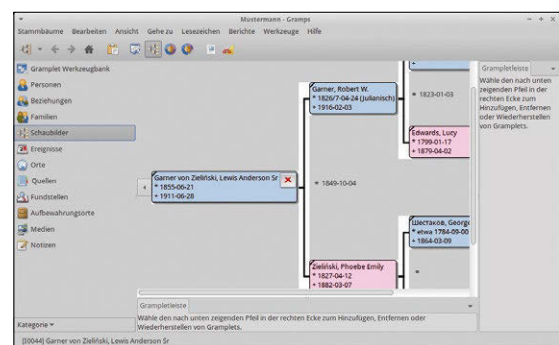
Mustermann - Gramps

Stammbäume Bearbeiten Ansicht Gehe zu Lesezeichen Berichte Werkzeuge Hilfe

Gramplet Werkzeugbank
Personen
Beziehungen
Familien
Schaubilder
Ereignisse
Orte
Quellen
Fundstellen
Aufbewahrungsorte
Medien
Notizen

Kategorie

Garner von Zieliński, Lewis Anderson Sr
* 1855-06-21
+ 1911-06-28

= 1849-10-04

Garner, Robert W.
* 1826/7-04-24 (Julianisch)
+ 1916-02-03

= 1823-01-03

Edwards, Luzy
* 1799-01-17
+ 1879-04-02

Zieliński, Phoebe Emily
* 1827-04-12
+ 1882-03-07

=

Шестаков, George
* etwa 1784-09-00
+ 1864-03-09

Grampletleiste

Wähle den nach unten zeigenden Pfeil in der rechten Ecke zum Hinzufügen, Entfernen oder Wiederherstellen von Gramplets.

Grampletleiste

Wähle den nach unten zeigenden Pfeil in der rechten Ecke zum Hinzufügen, Entfernen oder Wiederherstellen von Gramplets.

[I0044] Garner von Zieliński, Lewis Anderson Sr